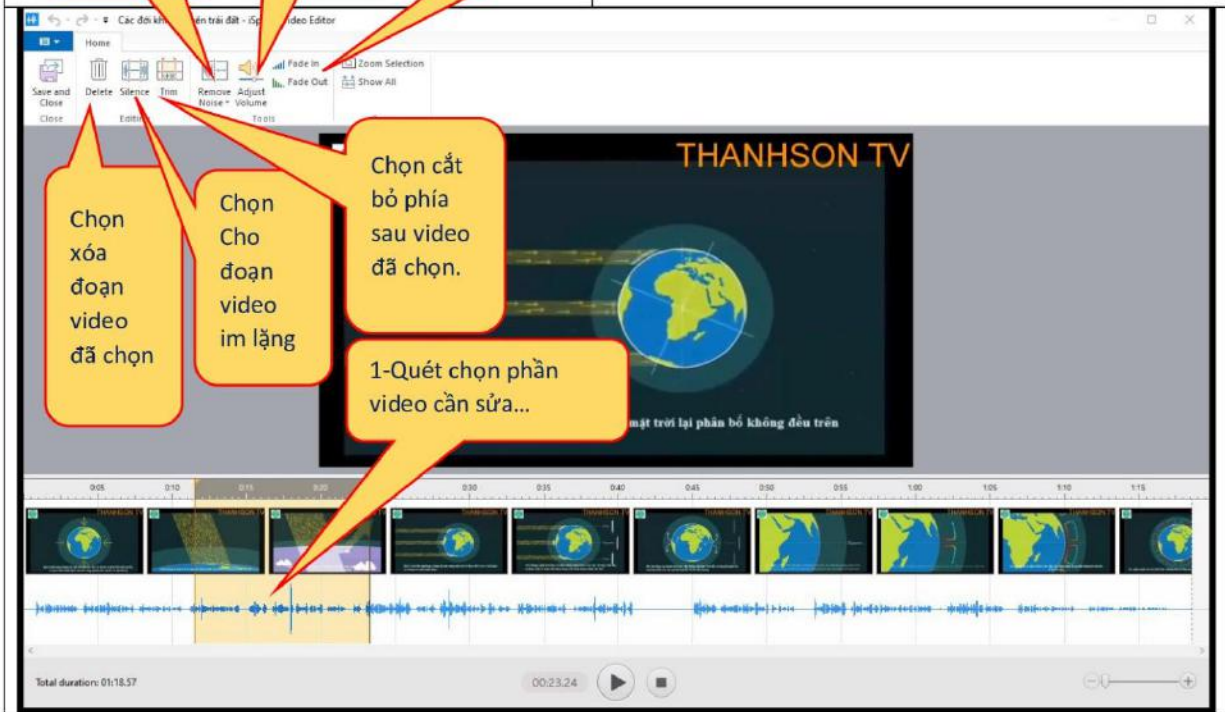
Các đới kh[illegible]ên trái đất - iSp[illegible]ideo Editor

Home

Save and Close
Delete
Silence
Trim
Remove Noise
Adjust Volume
Fade In
Fade Out
Zoom Selection
Show All

Close
Editing
Tools

Chọn xóa đoạn video đã chọn

Chọn Cho đoạn video im lặng

Chọn cắt bỏ phía sau video đã chọn.

THANHSON TV

1-Quét chọn phần video cần sửa...

mặt trời lại phân bố không đều trên

0:05 0:10 0:15 0:20 0:30 0:35 0:40 0:45 0:50 0:55 1:00 1:05 1:10 1:15

Total duration: 01:18.57

00:23.24